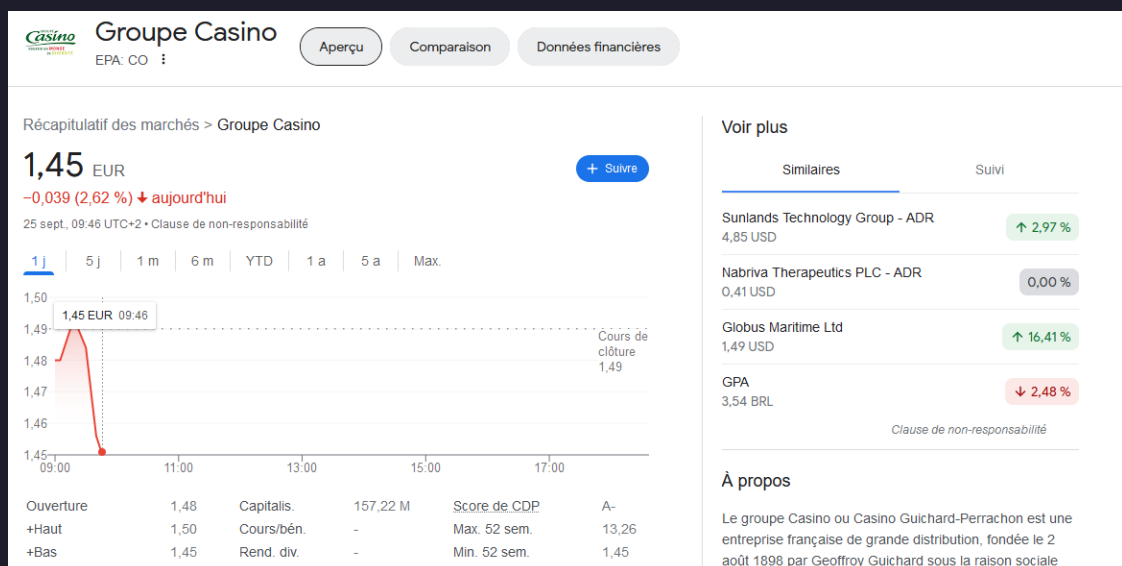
Casino

Groupe Casino
EPA: CO ⋮

Aperçu
Comparaison
Données financières

Récapitulatif des marchés > Groupe Casino

1,45 EUR
−0,039 (2,62 %) ↓ aujourd'hui
25 sept., 09:46 UTC+2 • Clause de non-responsabilité

+ Suivre

1 j | 5 j | 1 m | 6 m | YTD | 1 a | 5 a | Max.

1,50
1,49
1,48
1,47
1,46
1,45

1,45 EUR 09:46

Cours de clôture 1,49

09:00 11:00 13:00 15:00 17:00

| Ouverture | 1,48 | Capitalis. | 157,22 M | Score de CDP | A- |
|---|---|---|---|---|---|
| +Haut | 1,50 | Cours/bén. | - | Max. 52 sem. | 13,26 |
| +Bas | 1,45 | Rend. div. | - | Min. 52 sem. | 1,45 |

Voir plus

Similaires
Suivi

Sunlands Technology Group - ADR
4,85 USD
↑ 2,97 %

Nabriva Therapeutics PLC - ADR
0,41 USD
0,00 %

Globus Maritime Ltd
1,49 USD
↑ 16,41 %

GPA
3,54 BRL
↓ 2,48 %

Clause de non-responsabilité

À propos

Le groupe Casino ou Casino Guichard-Perrachon est une entreprise française de grande distribution, fondée le 2 août 1898 par Geoffroy Guichard sous la raison sociale